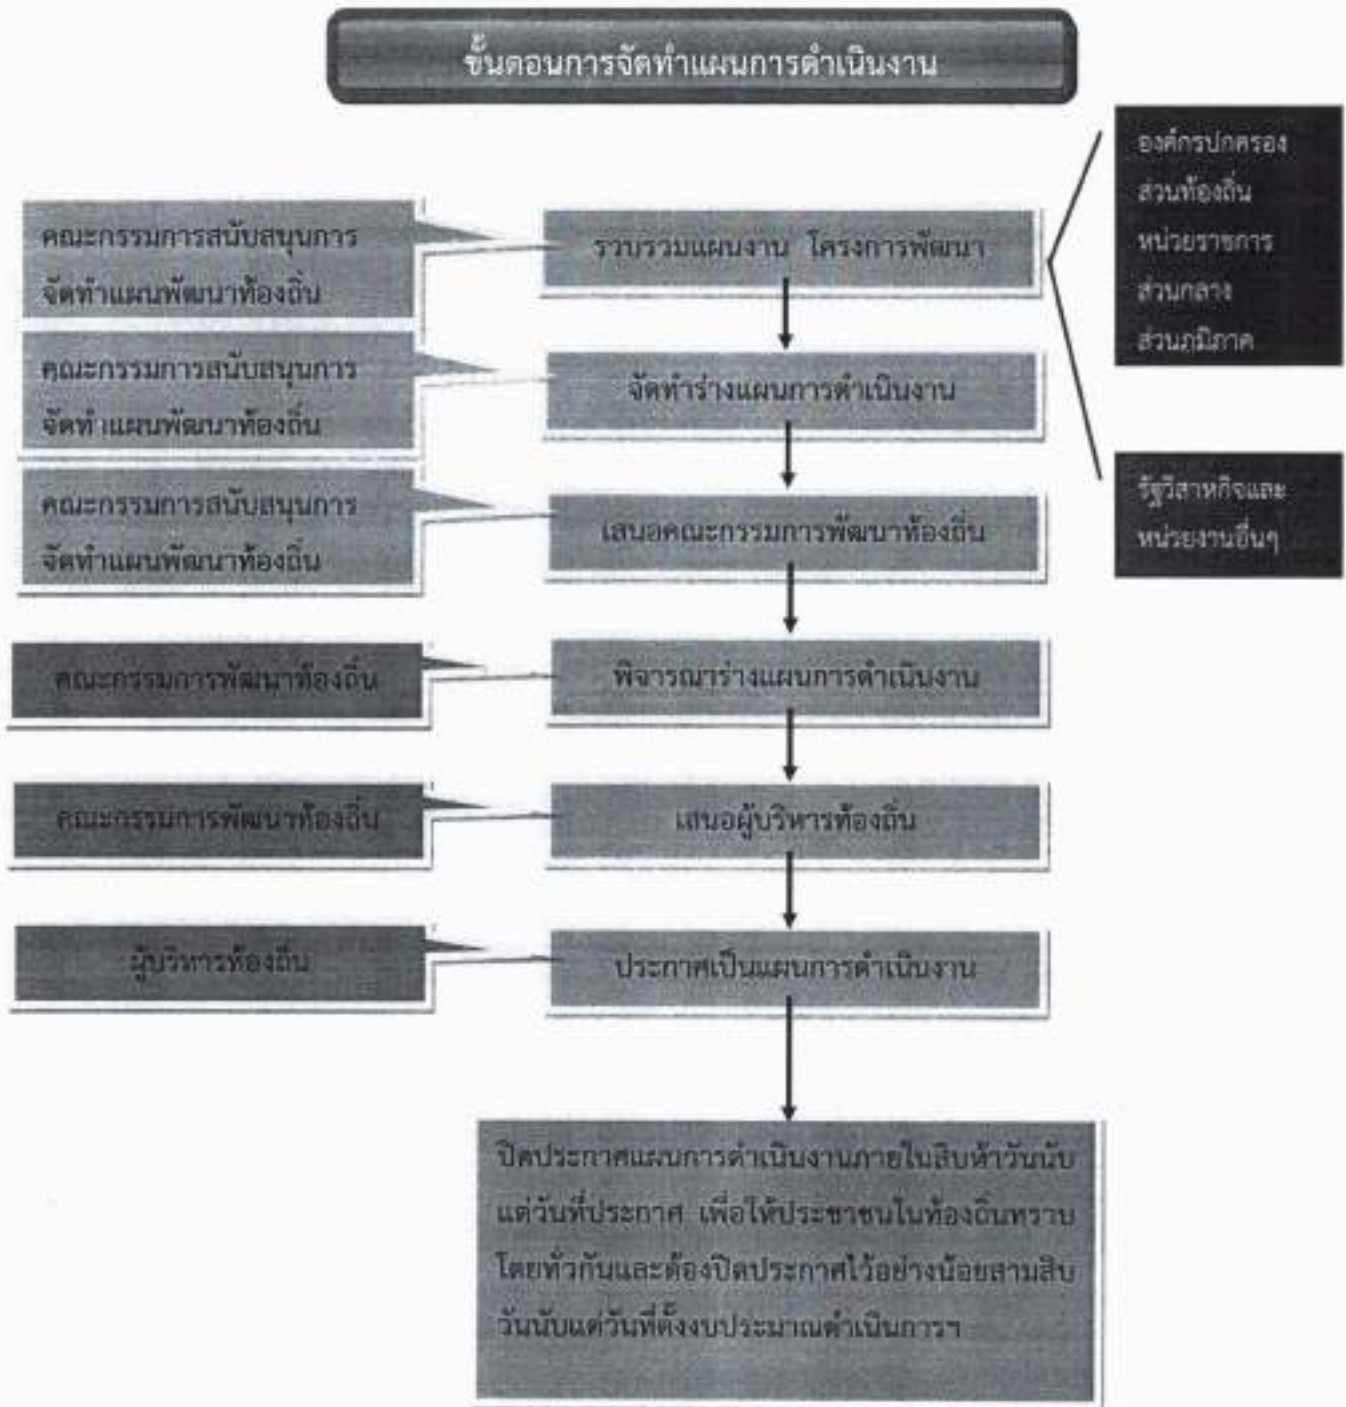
ขั้นตอนการจัดทำแผนการดำเนินงาน

คณะกรรมการสนับสนุนการจัดทำแผนพัฒนาท้องถิ่น

รวบรวมแผนงาน โครงการพัฒนา

องค์กรปกครองส่วนท้องถิ่น หน่วยราชการส่วนกลาง ส่วนภูมิภาค

คณะกรรมการสนับสนุนการจัดทำ แผนพัฒนาท้องถิ่น

จัดทำร่างแผนการดำเนินงาน

คณะกรรมการสนับสนุนการจัดทำแผนพัฒนาท้องถิ่น

เสนอคณะกรรมการพัฒนาท้องถิ่น

รัฐวิสาหกิจและหน่วยงานอื่นๆ

คณะกรรมการพัฒนาท้องถิ่น

พิจารณาร่างแผนการดำเนินงาน

คณะกรรมการพัฒนาท้องถิ่น

เสนอผู้บริหารท้องถิ่น

ผู้บริหารท้องถิ่น

ประกาศเป็นแผนการดำเนินงาน

ปิดประกาศแผนการดำเนินงานภายในสิบห้าวันนับแต่วันที่ประกาศ เพื่อให้ประชาชนในท้องถิ่นทราบโดยทั่วกันและต้องปิดประกาศไว้อย่างน้อยสามสิบวันนับแต่วันที่ตั้งงบประมาณดำเนินการฯ